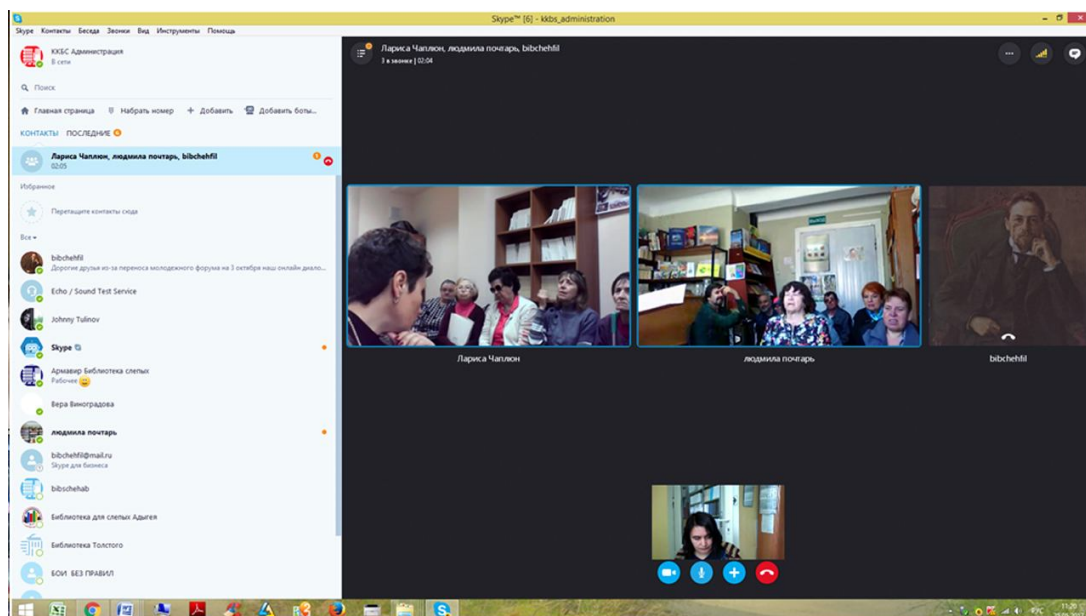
Skype™ [6] - kkbs_administration

Skype Контакты Беседа Звонки Вид Инструменты Помощь

ККБС Администрация
В сети

Поиск

Главная страница Набрать номер Добавить Добавить боты...

КОНТАКТЫ ПОСЛЕДНИЕ

Лариса Чаплюн, людмила почтарь, bibchehfil
02:05

Избранное

Перетащите контакты сюда

Все

bibchehfil
Дорогие друзья из-за переноса молодежного форума на 3 октября наш онлайн диало...

Echo / Sound Test Service

Johnny Tulinov

Skype

Армавир Библиотека слепых
Рабочее

Вера Виноградова

людмила почтарь

bibchehfil@mail.ru
Skype для бизнеса

bibschehab

Библиотека для слепых Адыгея

Библиотека Толстого

БОИ БЕЗ ПРАВИЛ

Лариса Чаплюн, людмила почтарь, bibchehfil
3 в звонке | 02:04

Лариса Чаплюн

людмила почтарь

bibchehfil